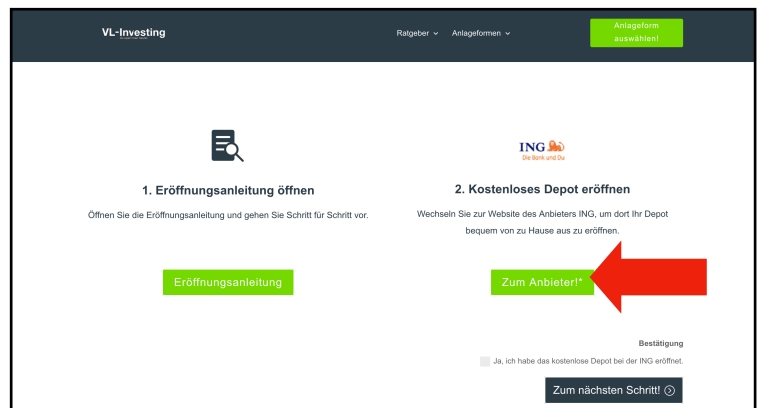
VL-Investing

Ratgeber ⌄ Anlageformen ⌄

Anlageform auswählen!

1. Eröffnungsanleitung öffnen

Öffnen Sie die Eröffnungsanleitung und gehen Sie Schritt für Schritt vor.

Eröffnungsanleitung

ING
Die Bank und Du

2. Kostenloses Depot eröffnen

Wechseln Sie zur Website des Anbieters ING, um dort Ihr Depot bequem von zu Hause aus zu eröffnen.

Zum Anbieter!*

Bestätigung

Ja, ich habe das kostenlose Depot bei der ING eröffnet.

Zum nächsten Schritt!